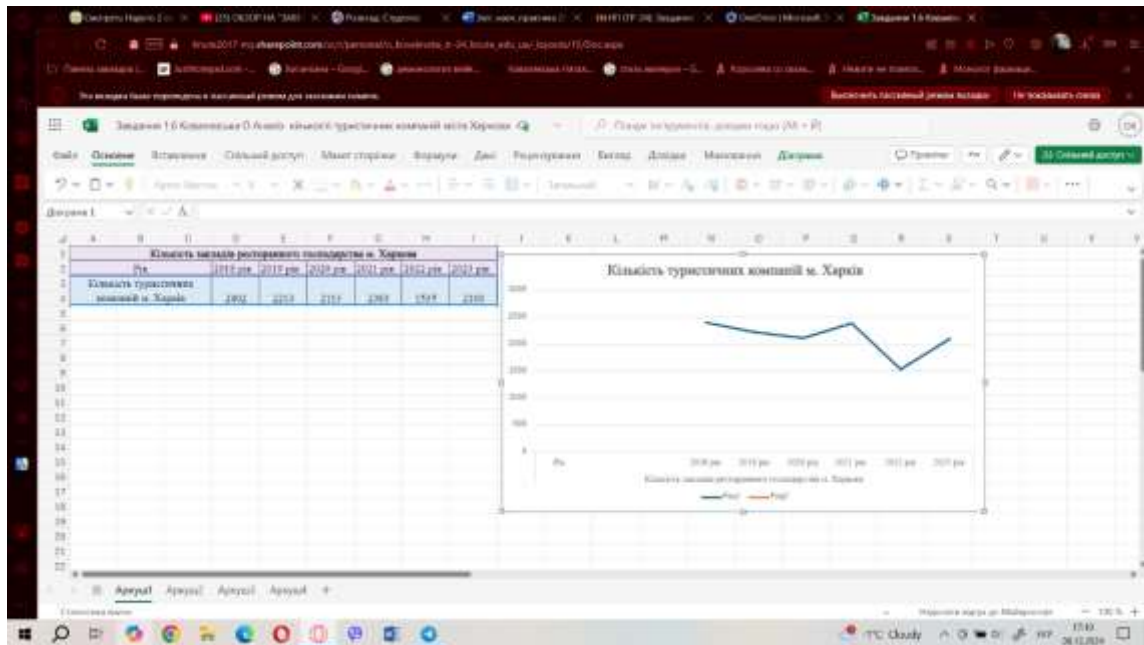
Кількість закладів ресторанного господарства м. Харкова

| Рік | 2018 рік | 2019 рік | 2020 рік | 2021 рік | 2022 рік | 2023 рік |
|---|---|---|---|---|---|---|
| Кількість туристичних компаній м. Харків | 2402 | 2253 | 2151 | 2365 | 1515 | 2100 |

Кількість туристичних компаній м. Харків

Рік 2018 рік 2019 рік 2020 рік 2021 рік 2022 рік 2023 рік

Кількість закладів ресторанного господарства м. Харкова

Ряд1 Ряд2

Аркуш1 Аркуш2 Аркуш3 Аркуш4 +

Основне Вставлення Спільний доступ Макет сторінки Формули Дані Рецензування Вигляд Довідка

7°C Cloudy